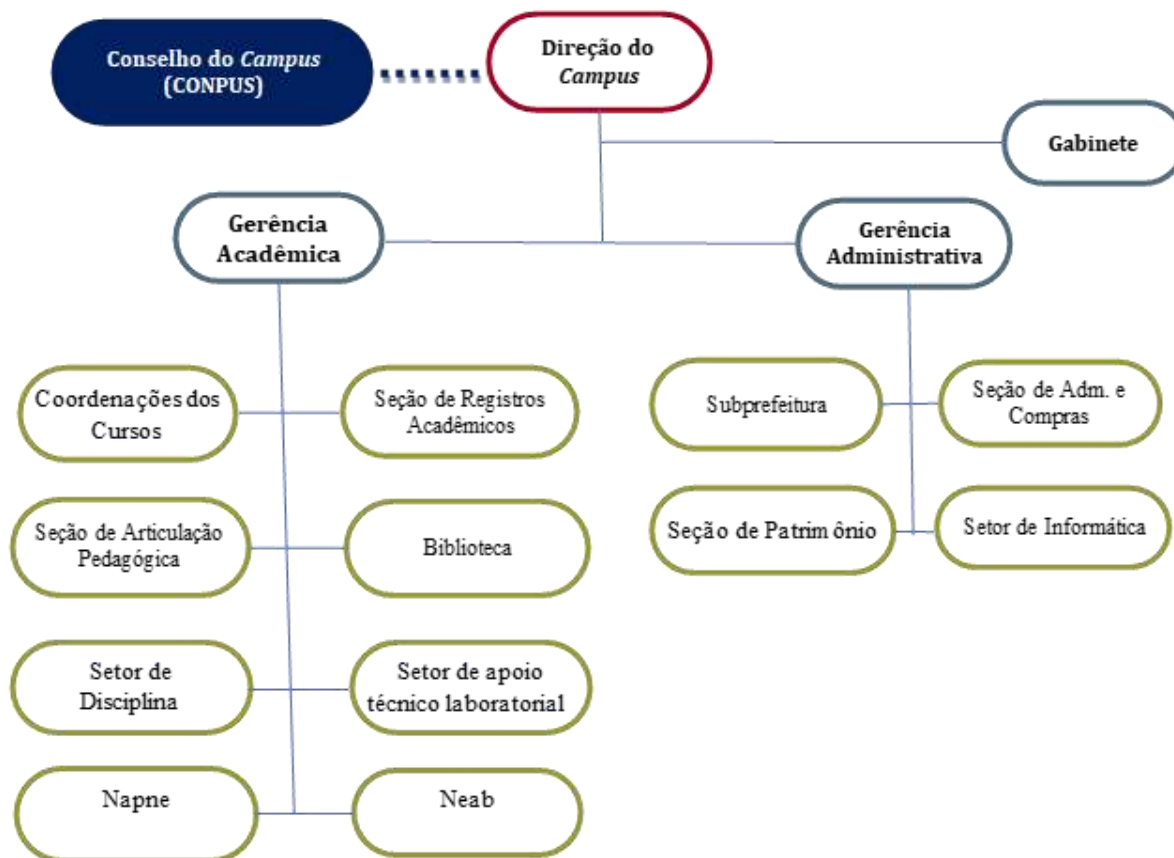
Conselho do Campus (CONPUS)

Direção do Campus

Gabinete

Gerência Acadêmica

Gerência Administrativa

Coordenações dos Cursos

Seção de Registros Acadêmicos

Seção de Articulação Pedagógica

Biblioteca

Setor de Disciplina

Setor de apoio técnico laboratorial

Napne

Neab

Subprefeitura

Seção de Adm. e Compras

Seção de Patrimônio

Setor de Informática